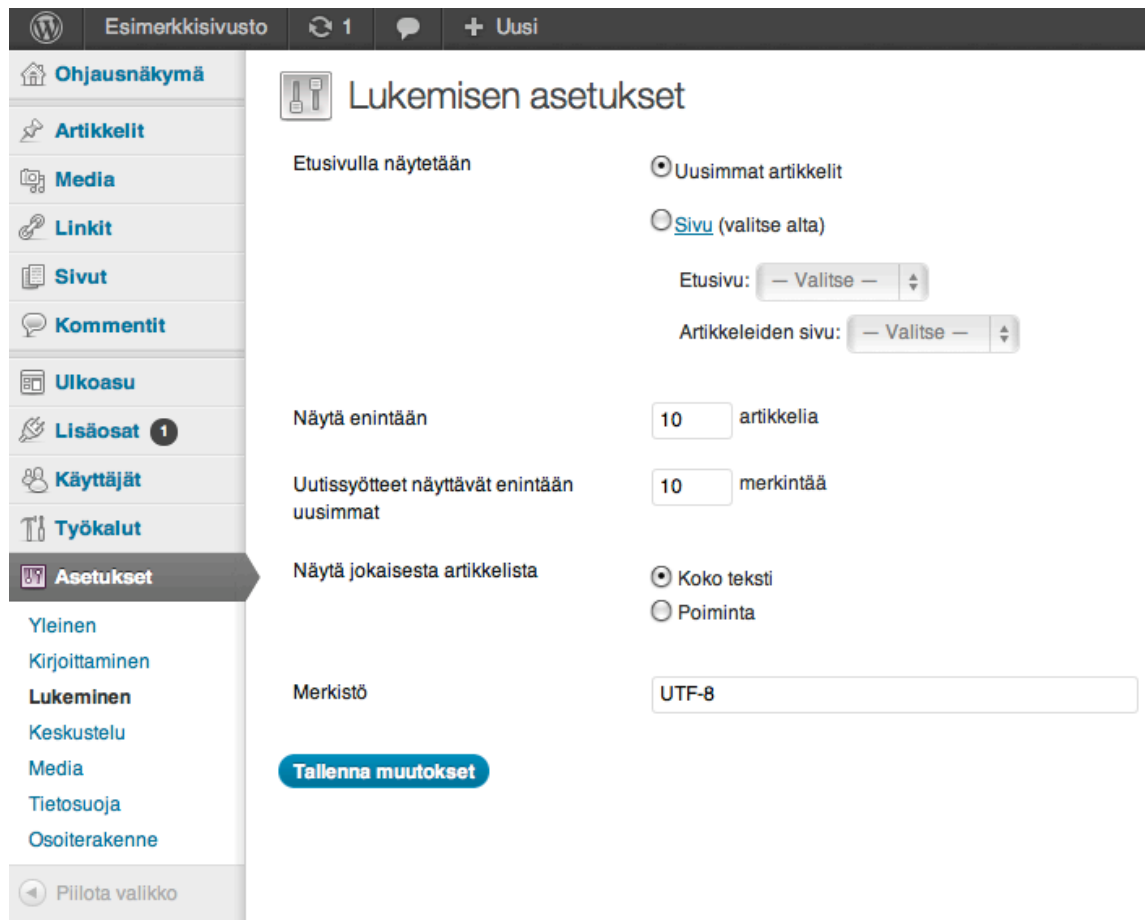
Esimerkkisivusto 1 + Uusi

Ohjausnäkymä
Artikkelit
Media
Linkit
Sivut
Kommentit
Ulkoasu
Lisäosat 1
Käyttäjät
Työkalut
Asetukset
Yleinen
Kirjoittaminen
Lukeminen
Keskustelu
Media
Tietosuoja
Osoiterakenne
Piilota valikko

Lukemisen asetukset

Etusivulla näytetään
Uusimmat artikkelit
Sivu (valitse alta)
Etusivu: — Valitse —
Artikkeleiden sivu: — Valitse —

Näytä enintään 10 artikkelia

Uutissyötteet näyttävät enintään uusimmat 10 merkintää

Näytä jokaisesta artikkelista
Koko teksti
Poiminta

Merkistö UTF-8

Tallenna muutokset